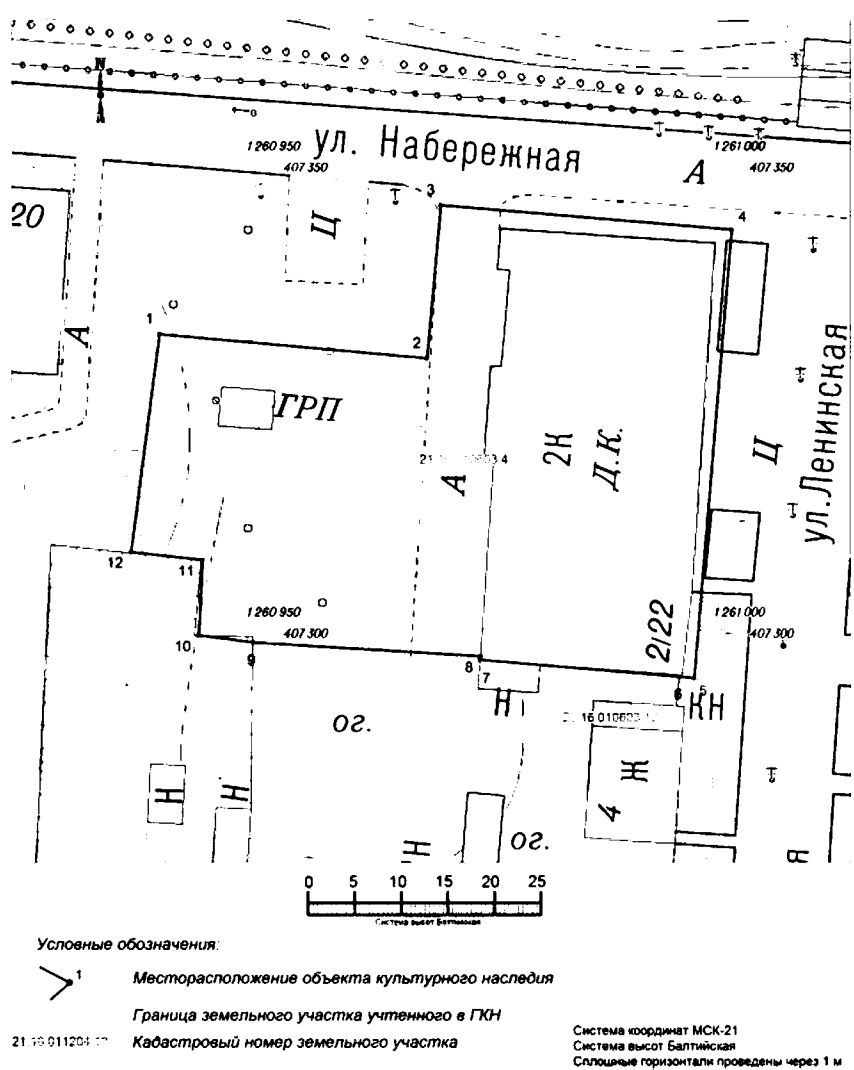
N

ул. Набережная

1 260 950
407 350

1 261 000
407 350

А

20

Ц

3

4

1

2

А

ГРП

21:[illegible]:010603:4

2К
Д.К.

Ц

ул.Ленинская

А

12

11

1 260 950
407 300

1 261 000
407 300

10

9

8

7

2/22

6

5

Н

КН

21:16:010603:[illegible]

ог.

Н

Н

Ж

4

Н

ог.

Я

0 5 10 15 20 25

Система высот Балтийская

Условные обозначения:

1

Месторасположение объекта культурного наследия

Граница земельного участка учтенного в ГКН

21:16:011204:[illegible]

Кадастровый номер земельного участка

Система координат МСК-21
Система высот Балтийская
Сплошные горизонтали проведены через 1 м